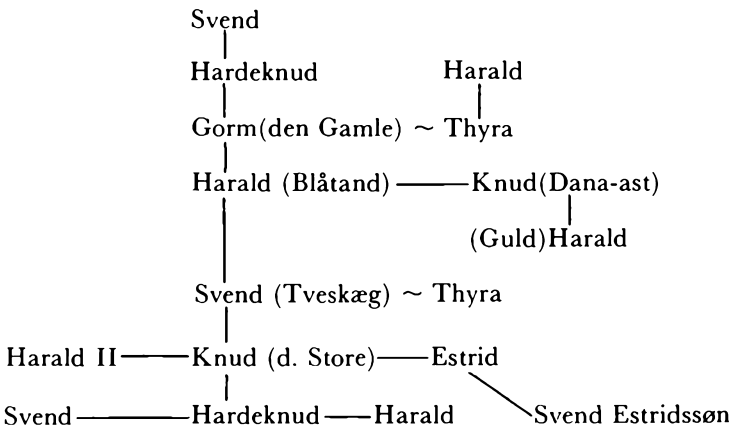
Svend

Hardeknud

Harald

Gorm(den Gamle) ~ Thyra

Harald (Blåtand) — Knud(Dana-ast)

(Guld)Harald

Svend (Tveskæg) ~ Thyra

Harald II — Knud (d. Store) — Estrid

Svend — Hardeknud — Harald

Svend Estridssøn